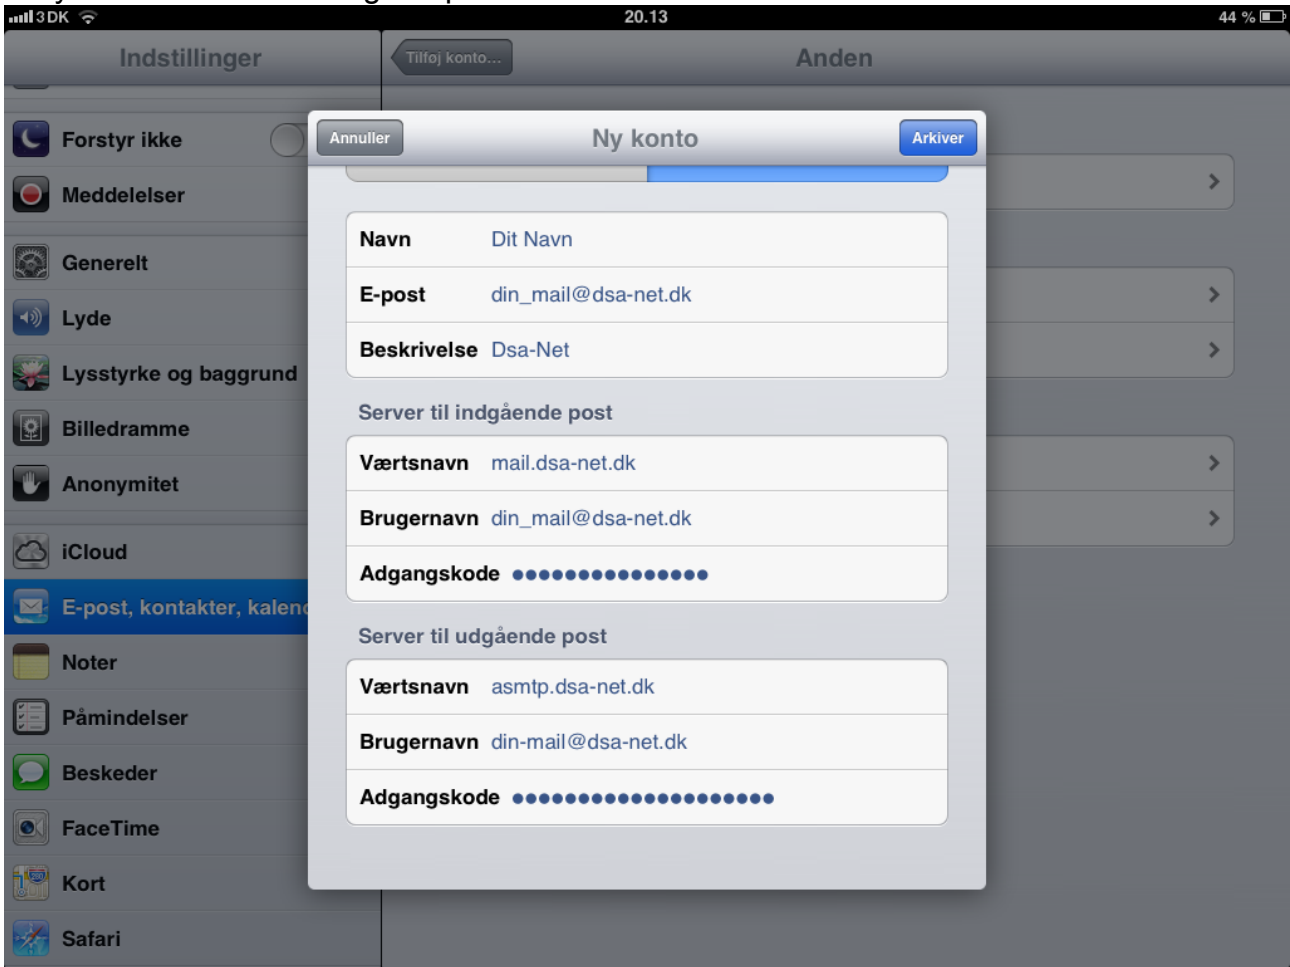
3DK
20.13
44 %

Indstillinger
Tilføj konto...
Anden

Forstyr ikke
Meddelelser
Generelt
Lyde
Lysstyrke og baggrund
Billedramme
Anonymitet
iCloud
E-post, kontakter, kalend
Noter
Påmindelser
Beskeder
FaceTime
Kort
Safari

Annuller
Ny konto
Arkiver

| | |
|---|---|
| Navn | Dit Navn |
| E-post | din_mail@dsa-net.dk |
| Beskrivelse | Dsa-Net |

Server til indgående post

| | |
|---|---|
| Værtsnavn | mail.dsa-net.dk |
| Brugernavn | din_mail@dsa-net.dk |
| Adgangskode | ••••••••••••••• |

Server til udgående post

| | |
|---|---|
| Værtsnavn | asmtp.dsa-net.dk |
| Brugernavn | din-mail@dsa-net.dk |
| Adgangskode | •••••••••••••••••••• |